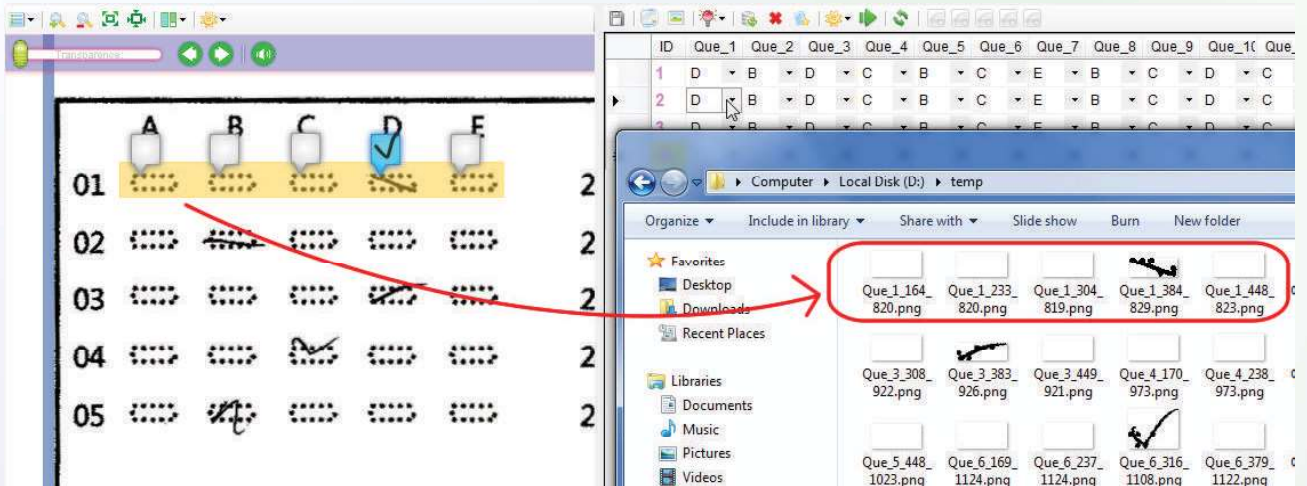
Transparency

A B C D E

01

02

03

04

05

2
2
2
2
2

| ID | Que_1 | Que_2 | Que_3 | Que_4 | Que_5 | Que_6 | Que_7 | Que_8 | Que_9 | Que_10 |
|---|---|---|---|---|---|---|---|---|---|---|
| 1 | D | B | D | C | B | C | E | B | C | D | C |
| 2 | D | B | D | C | B | C | E | B | C | D | C |

Computer ▸ Local Disk (D:) ▸ temp

Organize ▾ Include in library ▾ Share with ▾ Slide show Burn New folder

Favorites
Desktop
Downloads
Recent Places

Libraries
Documents
Music
Pictures
Videos

Que_1_164_820.png
Que_1_233_820.png
Que_1_304_819.png
Que_1_384_829.png
Que_1_448_823.png
Que_3_308_922.png
Que_3_383_926.png
Que_3_449_921.png
Que_4_170_973.png
Que_4_238_973.png
Que_5_448_1023.png
Que_6_169_1124.png
Que_6_237_1124.png
Que_6_316_1108.png
Que_6_379_1122.png